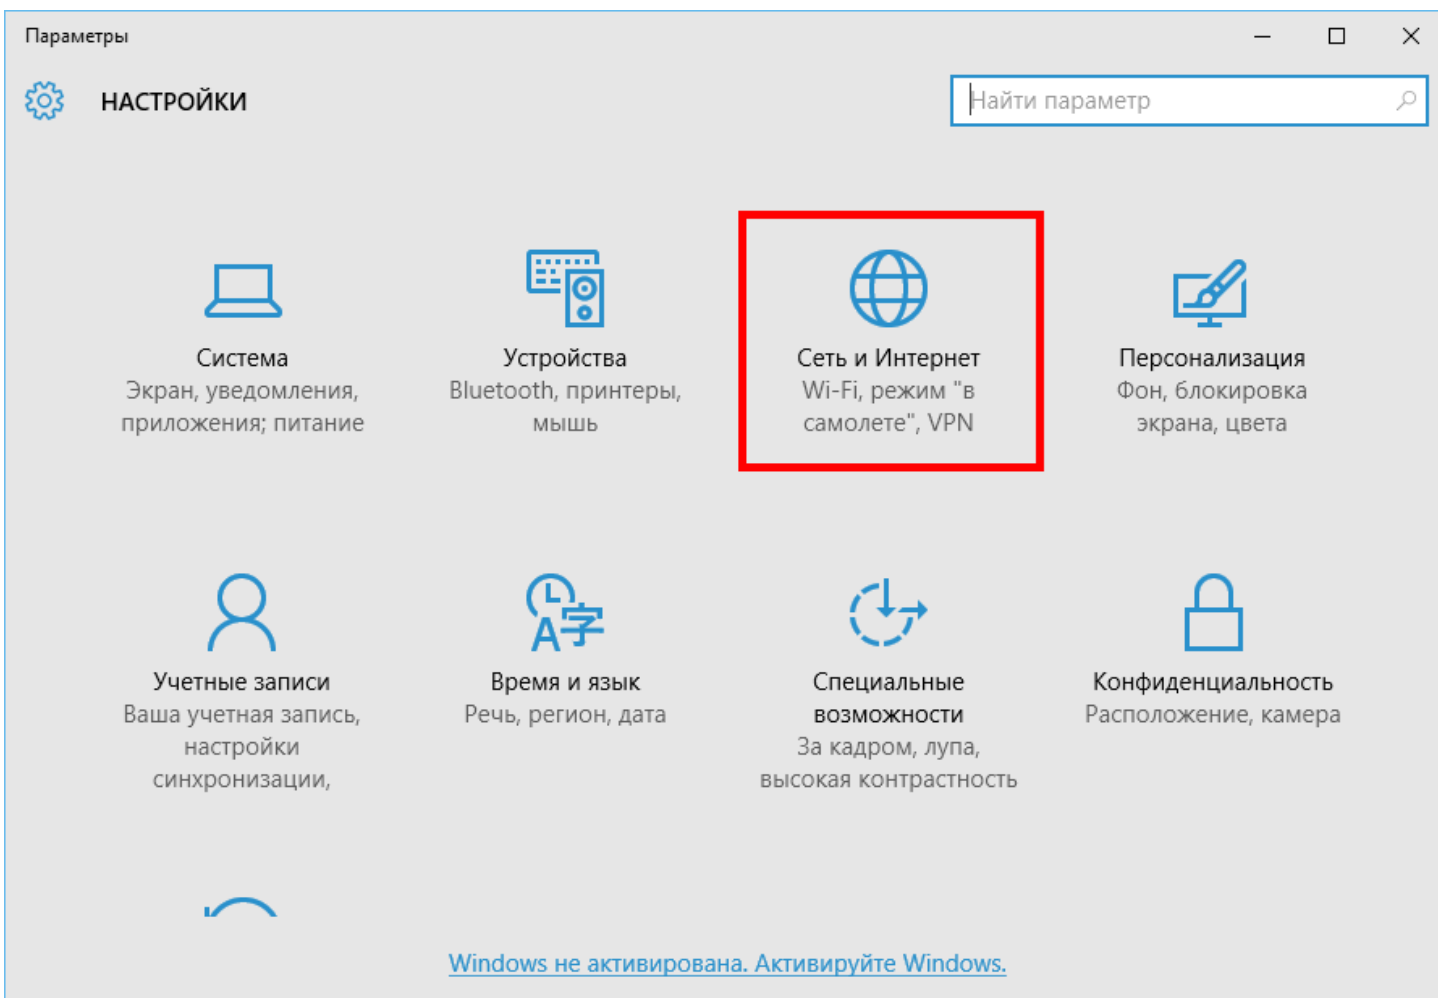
Параметры

НАСТРОЙКИ

Найти параметр

Система
Экран, уведомления, приложения; питание

Устройства
Bluetooth, принтеры, мышь

Сеть и Интернет
Wi-Fi, режим "в самолете", VPN

Персонализация
Фон, блокировка экрана, цвета

Учетные записи
Ваша учетная запись, настройки синхронизации,

Время и язык
Речь, регион, дата

Специальные возможности
За кадром, лупа, высокая контрастность

Конфиденциальность
Расположение, камера

Windows не активирована. Активируйте Windows.